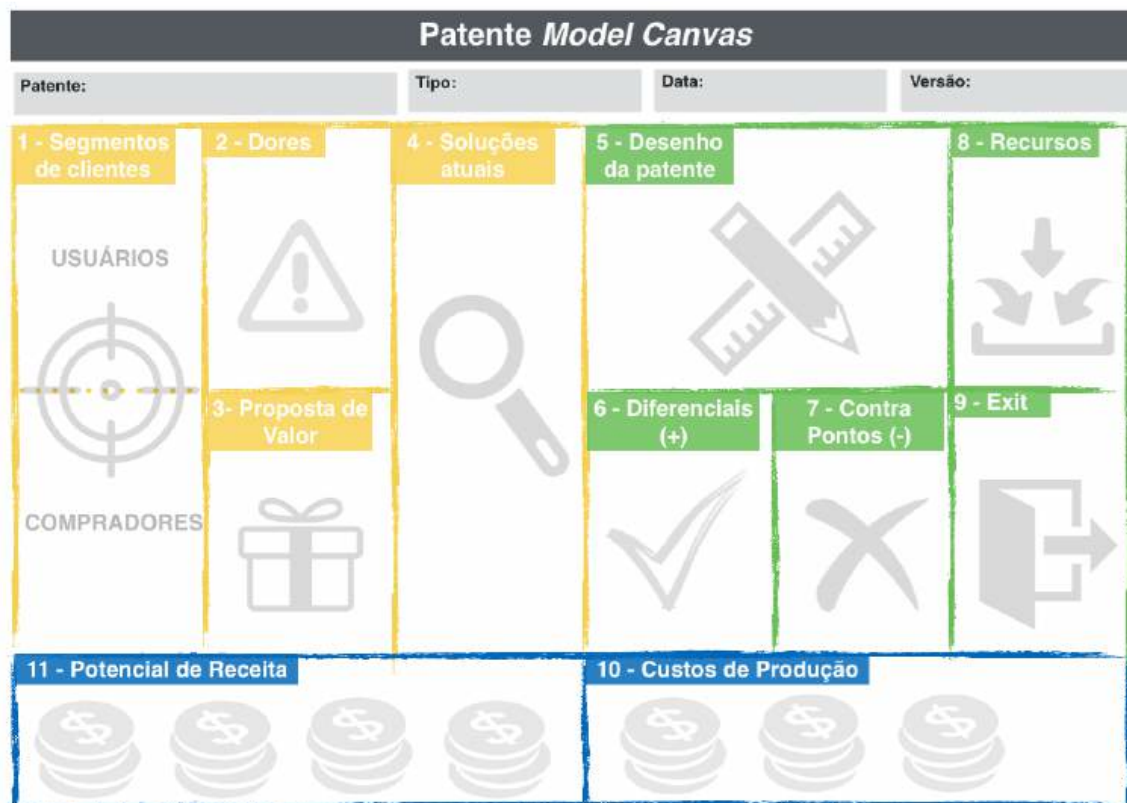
Patente *Model Canvas*

Patente:

Tipo:

Data:

Versão:

1 - Segmentos de clientes

USUÁRIOS

COMPRADORES

2 - Dores

3- Proposta de Valor

4 - Soluções atuais

5 - Desenho da patente

6 - Diferenciais (+)

7 - Contra Pontos (-)

8 - Recursos

9 - Exit

11 - Potencial de Receita

10 - Custos de Produção